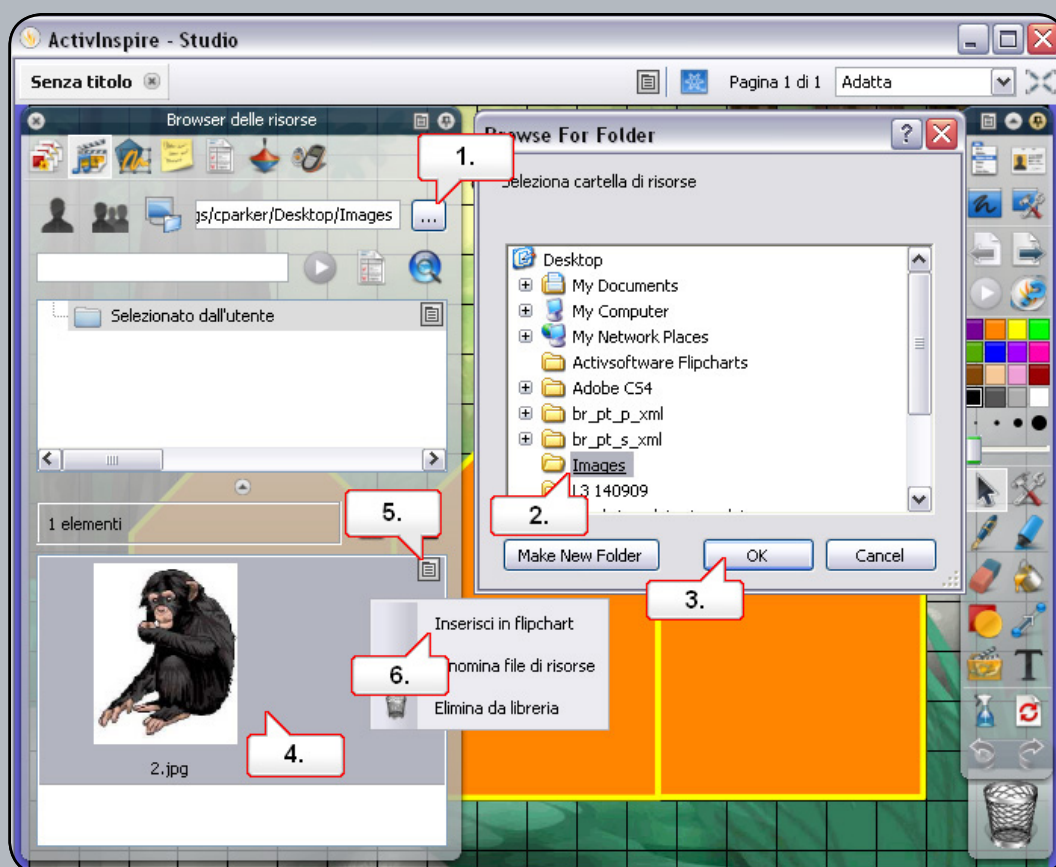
ActivInspire - Studio

Senza titolo

Pagina 1 di 1

Adatta

Browser delle risorse

gs/cparker/Desktop/Images

...

1.

Selezionato dall'utente

1 elementi

5.

2.jpg

4.

Browse For Folder

Seleziona cartella di risorse

Desktop

My Documents

My Computer

My Network Places

Activsoftware Flipcharts

Adobe CS4

br_pt_p_xml

br_pt_s_xml

Images

L3 140909

2.

Make New Folder

OK

Cancel

3.

Inserisci in flipchart

6.

nomina file di risorse

Elimina da libreria